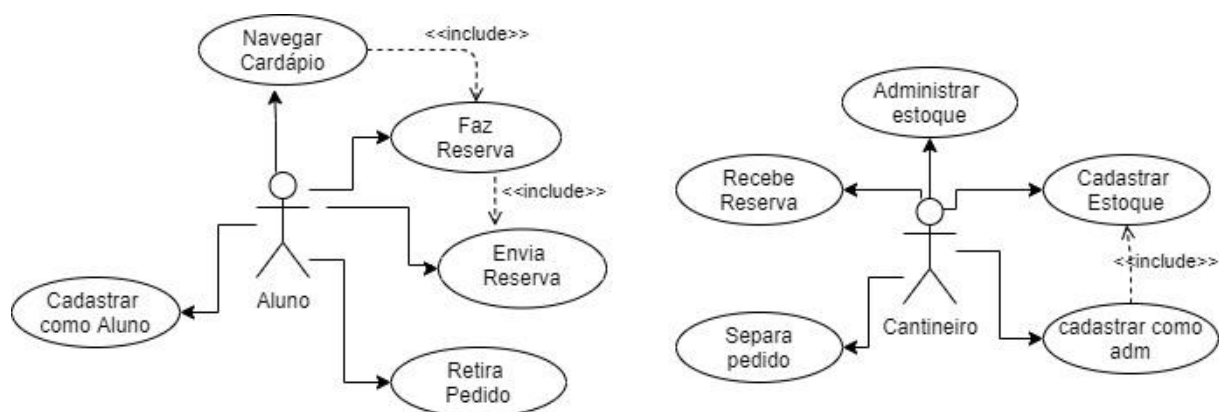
Navegar Cardápio

<<include>>

Faz Reserva

<<include>>

Envia Reserva

Cadastrar como Aluno

Aluno

Retira Pedido

Administrar estoque

Recebe Reserva

Cadastrar Estoque

<<include>>

Separa pedido

Cantineiro

cadastrar como adm